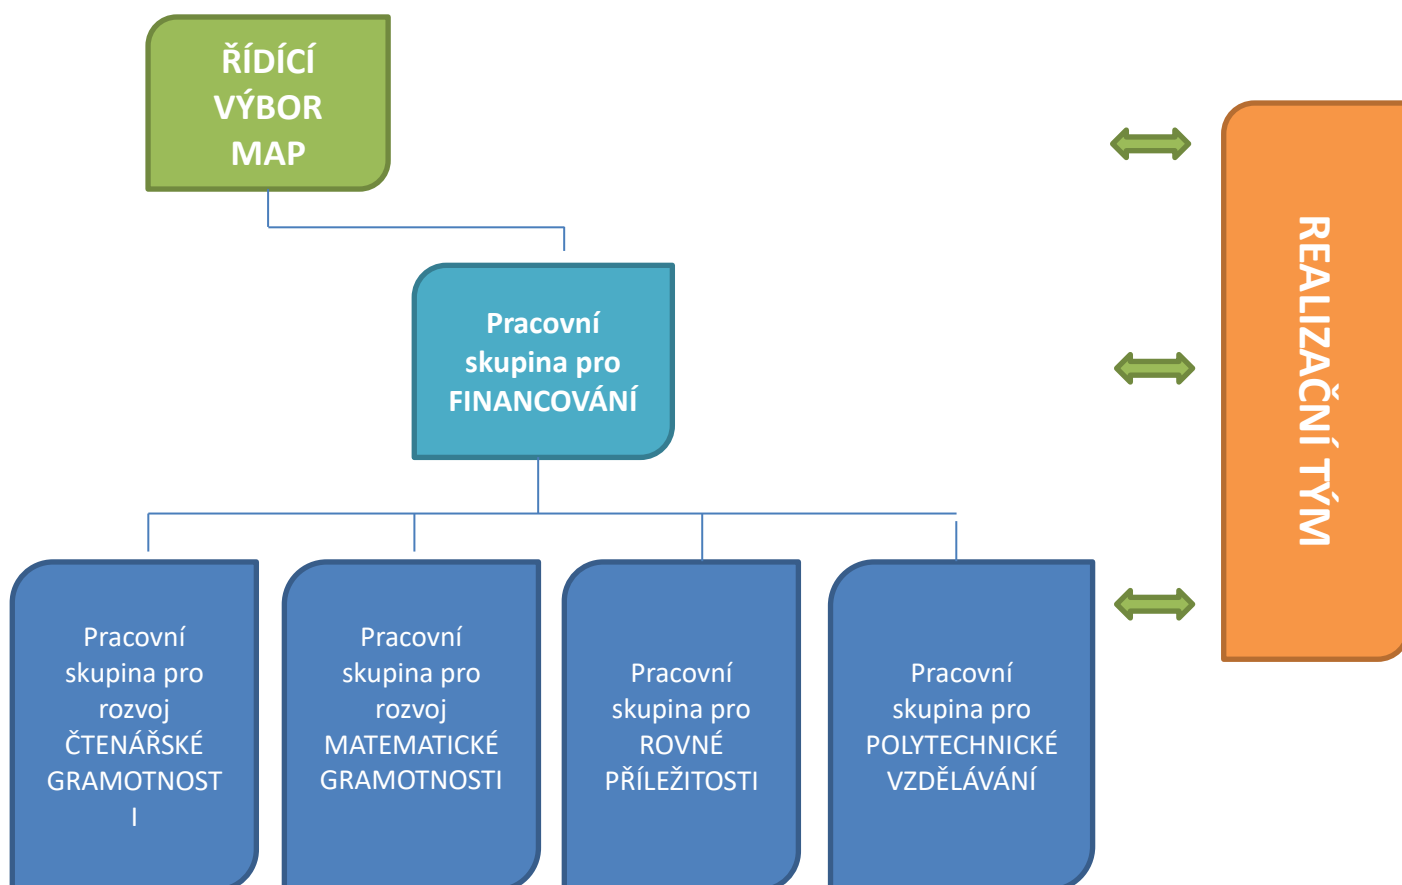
ŘÍDÍCÍ VÝBOR MAP

Pracovní skupina pro FINANCOVÁNÍ

Pracovní skupina pro rozvoj ČTENÁŘSKÉ GRAMOTNOST I

Pracovní skupina pro rozvoj MATEMATICKÉ GRAMOTNOSTI

Pracovní skupina pro ROVNÉ PŘÍLEŽITOSTI

Pracovní skupina pro POLYTECHNICKÉ VZDĚLÁVÁNÍ

REALIZAČNÍ TÝM